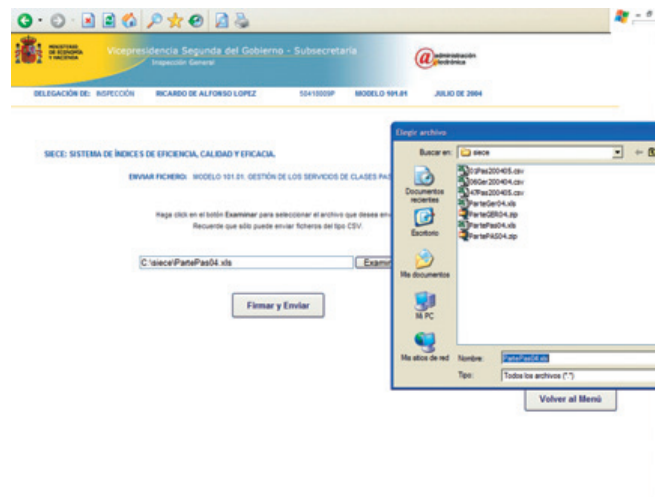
MINISTERIO DE ECONOMÍA Y HACIENDA

Vicepresidencia Segunda del Gobierno - Subsecretaría

Inspección General

@administración electrónica

DELEGACIÓN DE: INSPECCIÓN RICARDO DE ALFONSO LOPEZ 50410009P MODELO 101.01 JULIO DE 2004

SIECE: SISTEMA DE ÍNDICES DE EFICIENCIA, CALIDAD Y EFICACIA.

ENVIAR FICHERO: MODELO 101.01. GESTIÓN DE LOS SERVICIOS DE CLASES PAS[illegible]

Haga click en el botón Examinar para seleccionar el archivo que desea en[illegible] Recuerde que sólo puede enviar ficheros del tipo CSV.

C:\siece\PartePas04.xls

Exami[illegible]

Firmar y Enviar

Volver al Menú

Elegir archivo

Buscar en: siece

01Pas200405.csv
06Ger200404.csv
47Pas200405.csv
ParteGer04.xls
ParteGER04.zip
PartePas04.xls
PartePAS04.zip

Documentos recientes

Escritorio

Mis documentos

Mi PC

Mis sitios de red

Nombre: PartePas04.xls

Tipo: Todos los archivos (*.*)